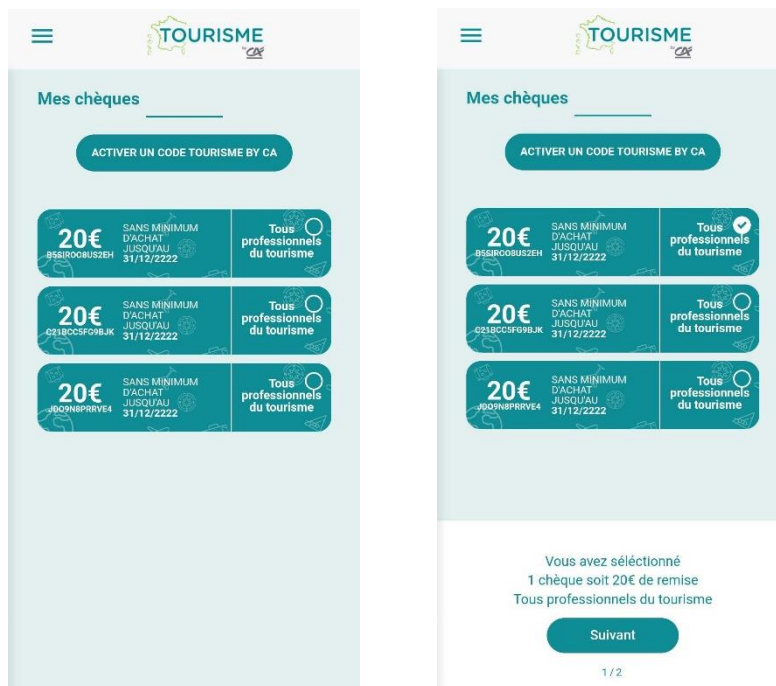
TOURISME
by CA

Mes chèques

ACTIVER UN CODE TOURISME BY CA

20€
B5SIROC8US2EH
SANS MINIMUM D'ACHAT JUSQU'AU 31/12/2222
Tous professionnels du tourisme

20€
C21BCC5FG9BJK
SANS MINIMUM D'ACHAT JUSQU'AU 31/12/2222
Tous professionnels du tourisme

20€
JDO9N8PRRVE4
SANS MINIMUM D'ACHAT JUSQU'AU 31/12/2222
Tous professionnels du tourisme

TOURISME
by CA

Mes chèques

ACTIVER UN CODE TOURISME BY CA

20€
B5SIROC8US2EH
SANS MINIMUM D'ACHAT JUSQU'AU 31/12/2222
Tous professionnels du tourisme

20€
C21BCC5FG9BJK
SANS MINIMUM D'ACHAT JUSQU'AU 31/12/2222
Tous professionnels du tourisme

20€
JDO9N8PRRVE4
SANS MINIMUM D'ACHAT JUSQU'AU 31/12/2222
Tous professionnels du tourisme

Vous avez séléctionné
1 chèque soit 20€ de remise
Tous professionnels du tourisme

Suivant

1/2